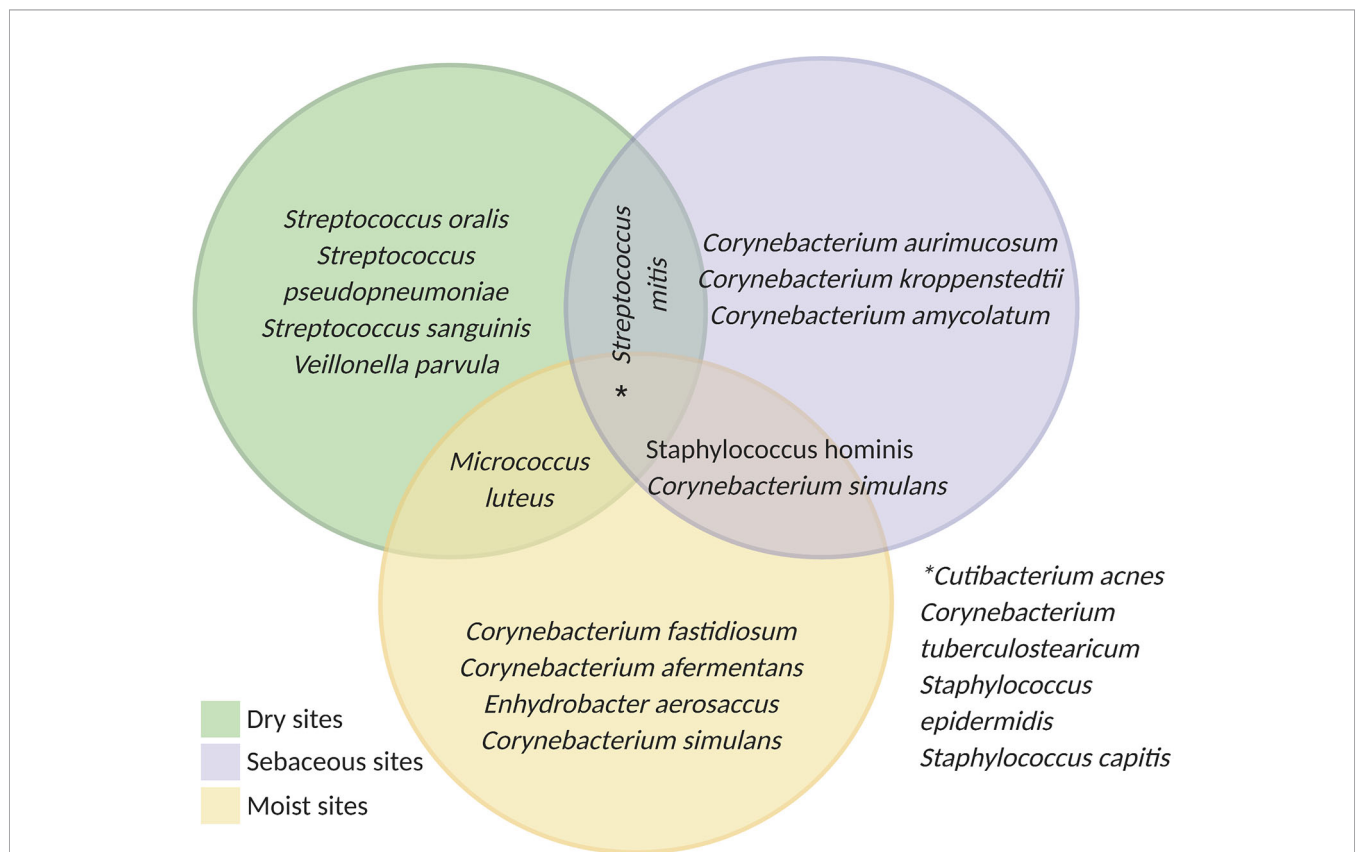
Streptococcus oralis
Streptococcus pseudopneumoniae
Streptococcus sanguinis
Veillonella parvula

Streptococcus mitis

Corynebacterium aurimucosum
Corynebacterium kroppenstedtii
Corynebacterium amycolatum

*

Micrococcus luteus

Staphylococcus hominis
Corynebacterium simulans

Corynebacterium fastidiosum
Corynebacterium afermentans
Enhydrobacter aerosaccus
Corynebacterium simulans

*Cutibacterium acnes
Corynebacterium tuberculostearicum
Staphylococcus epidermidis
Staphylococcus capitis

Dry sites
Sebaceous sites
Moist sites